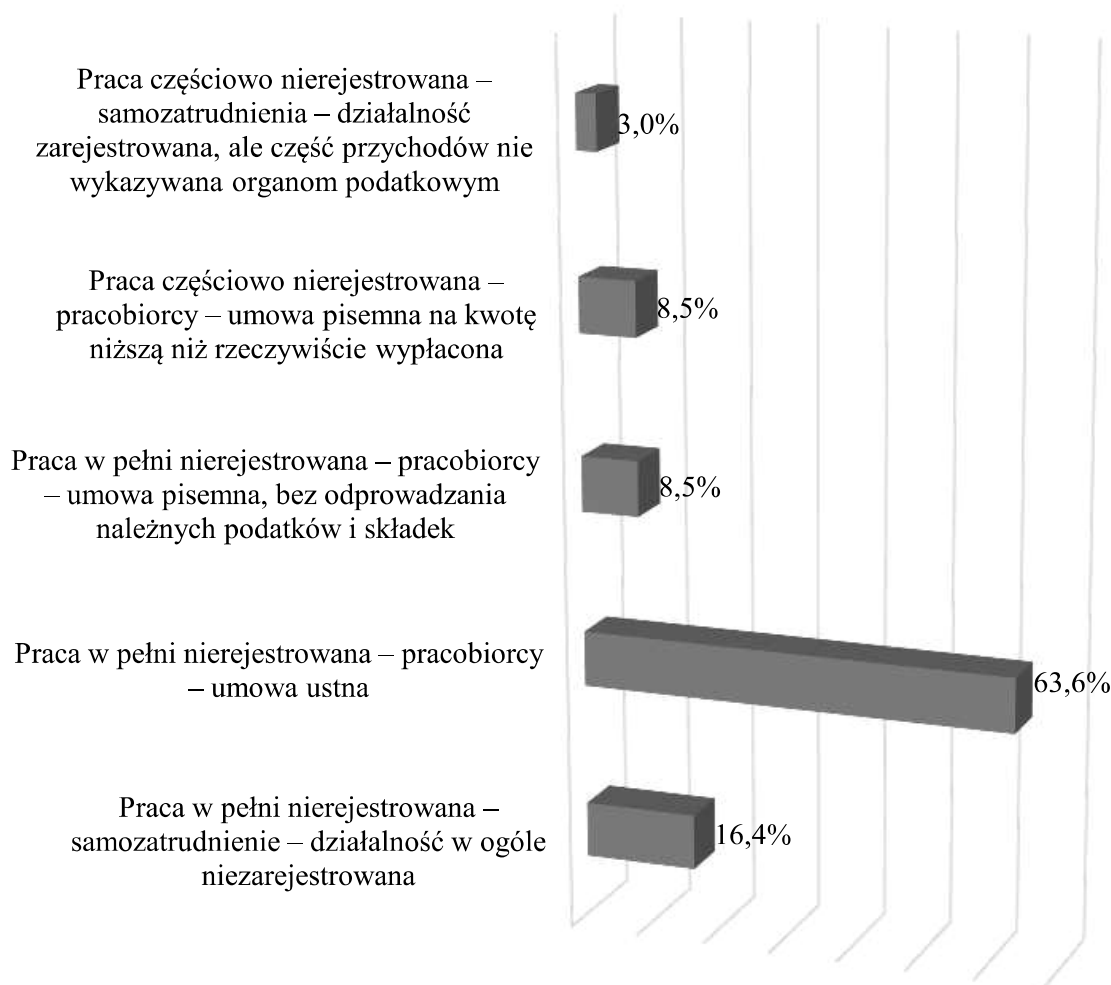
Praca częściowo nierejestrowana – samozatrudnienia – działalność zarejestrowana, ale część przychodów nie wykazywana organom podatkowym

3,0%

Praca częściowo nierejestrowana – pracobiorcy – umowa pisemna na kwotę niższą niż rzeczywiście wypłacona

8,5%

Praca w pełni nierejestrowana – pracobiorcy – umowa pisemna, bez odprowadzania należnych podatków i składek

8,5%

Praca w pełni nierejestrowana – pracobiorcy – umowa ustna

63,6%

Praca w pełni nierejestrowana – samozatrudnienie – działalność w ogóle niezarejestrowana

16,4%